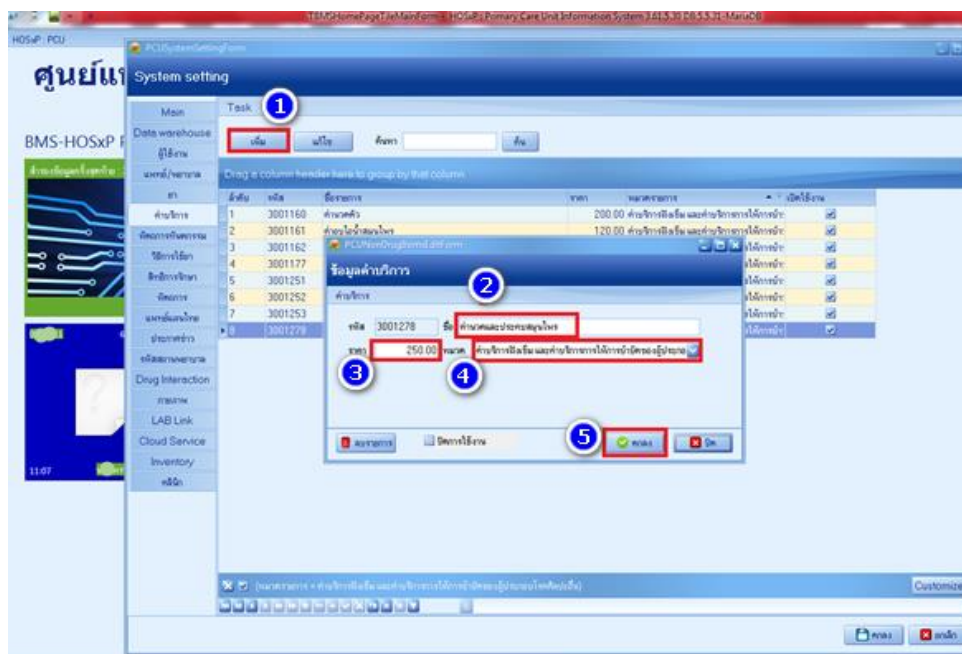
TSMSHomePageTJeMainForm - HOSxP PCU Primary Care Unit Information System 3.61.5.30 2.6.5.3.31-MariaDB

HOSxP PCU

PCUSystemSettingForm

ศูนย์แ

System setting

BMS-HOSxP

Main
Data warehouse
ผู้ใช้งาน
แพทย์/พยาบาล
ยา
ค่าบริการ
หัตถการทันตกรรม
วิธีการใช้ยา
สิทธิการรักษา
หัตถการ
แพทย์แผนไทย
ประเภทข้ารา
รหัสสถานพยาบาล
Drug Interaction
ภาษาอาหาร
LAB Link
Cloud Service
Inventory
คลินิก

11:07

Task

1

เพิ่ม แก้ไข ค้นหา ค้น

Drag a column header here to group by that column

| ลำดับ | รหัส | ชื่อรายการ | ราคา | หมวดรายการ | เปิดใช้งาน |
|---|---|---|---|---|---|
| 1 | 3001160 | ค่านวดตัว | 200.00 | ค่าบริการฟื้นฟูและค่าบริการการให้การบำ | ☑ |
| 2 | 3001161 | ค่าอบไอน้ำสมุนไพร | 120.00 | ค่าบริการฟื้นฟูและค่าบริการการให้การบำ | ☑ |
| 3 | 3001162 | | | ให้การบำ | ☑ |
| 4 | 3001177 | | | ให้การบำ | ☑ |
| 5 | 3001251 | | | ให้การบำ | ☑ |
| 6 | 3001252 | | | ให้การบำ | ☑ |
| 7 | 3001253 | | | ให้การบำ | ☑ |
| 8 | 3001278 | | | ให้การบำ | ☑ |

PCUNonDrugItemEditForm

ข้อมูลค่าบริการ

ค่าบริการ

2

รหัส 3001278 ชื่อ ค่านวดและประคบสมุนไพร

ราคา 250.00 หมวด ค่าบริการฟื้นฟูและค่าบริการการให้การบำบัดของผู้ประกอบ

3 4

ลบรายการ ปิดการใช้งาน

5

ตกลง ปิด

หมวดรายการ = ค่าบริการฟื้นฟูและค่าบริการการให้การบำบัดของผู้ประกอบโรคศิลปะอื่น

Customize

ตกลง ยกเลิก